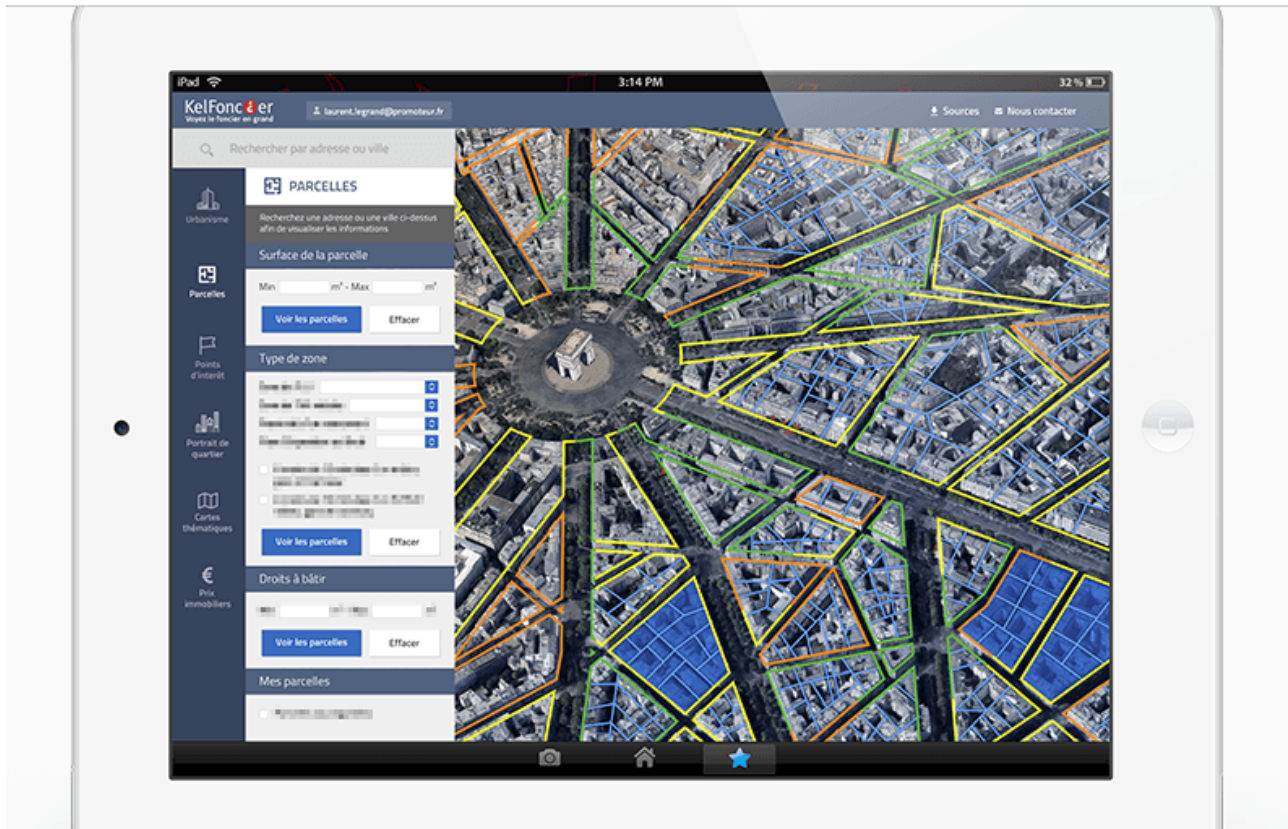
iPad
3:14 PM
32 %

KelFoncier
Voyez le foncier en grand
laurent.legrand@promoteur.fr
Sources
Nous contacter

Rechercher par adresse ou ville

Urbanisme
Parcelles
Points d'intérêt
Portrait de quartier
Cartes thématiques
Prix immobiliers

PARCELLES
Recherchez une adresse ou une ville ci-dessus afin de visualiser les informations

Surface de la parcelle
Min m² - Max m²
Voir les parcelles
Effacer

Type de zone
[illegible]
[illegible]
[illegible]
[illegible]
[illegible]
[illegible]
Voir les parcelles
Effacer

Droits à bâtir
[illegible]
Voir les parcelles
Effacer

Mes parcelles
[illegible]